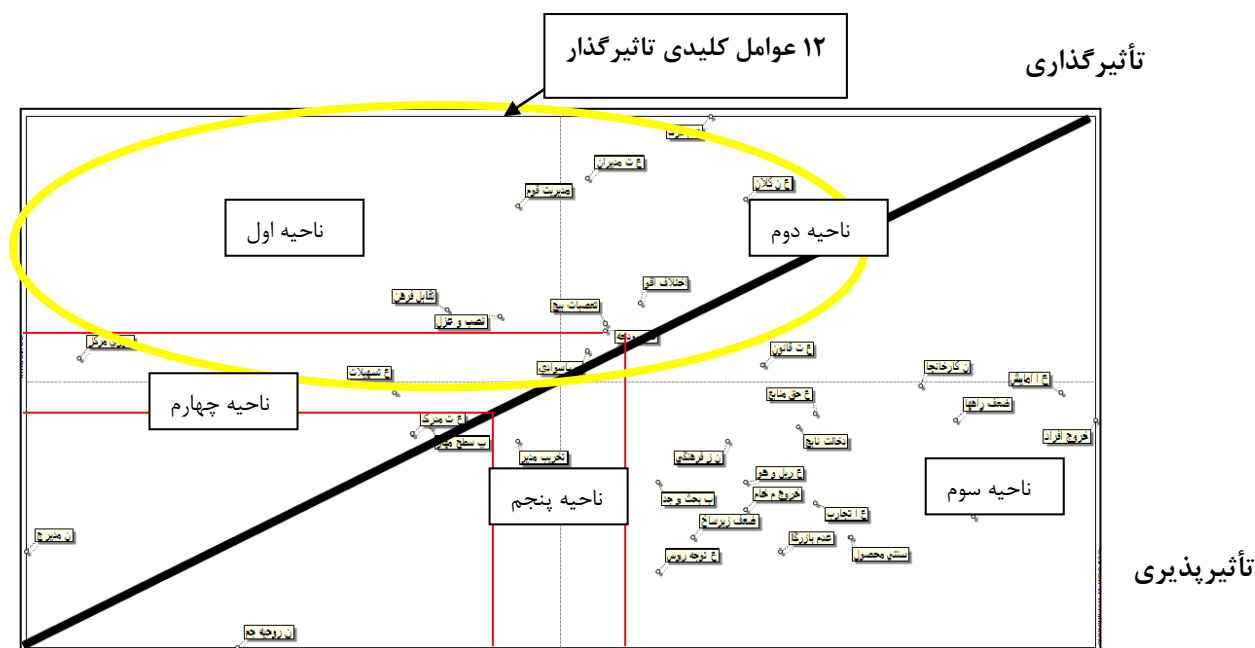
۱۲ عوامل کلیدی تاثیرگذار

تأثیرگذاری

ناحیه اول

ناحیه دوم

ناحیه چهارم

ناحیه پنجم

ناحیه سوم

تأثیرپذیری

ع ث مدیران

مدیریت قوم

ع ن کلان

اختلاف اقو

تعصبات بیج

تقابل فرهن

تعصب و عزل

ع تسهیلات

ع ث قانون

ن کارخانجا

ع امایش

ضعف راهها

خروج افراد

ع حق منابع

دخالت نابج

ع ث متری

ب سطح

تخریب منبر

ن ز فرهنگی

ع ریل و هو

خروج م خاه

ب بحث وجد

ضعف زیرساخ

ع تجارب

عدم بازرگا

سنتی محصول

ع توجه روس

ن مدیر ج

ن روحیه جه

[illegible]